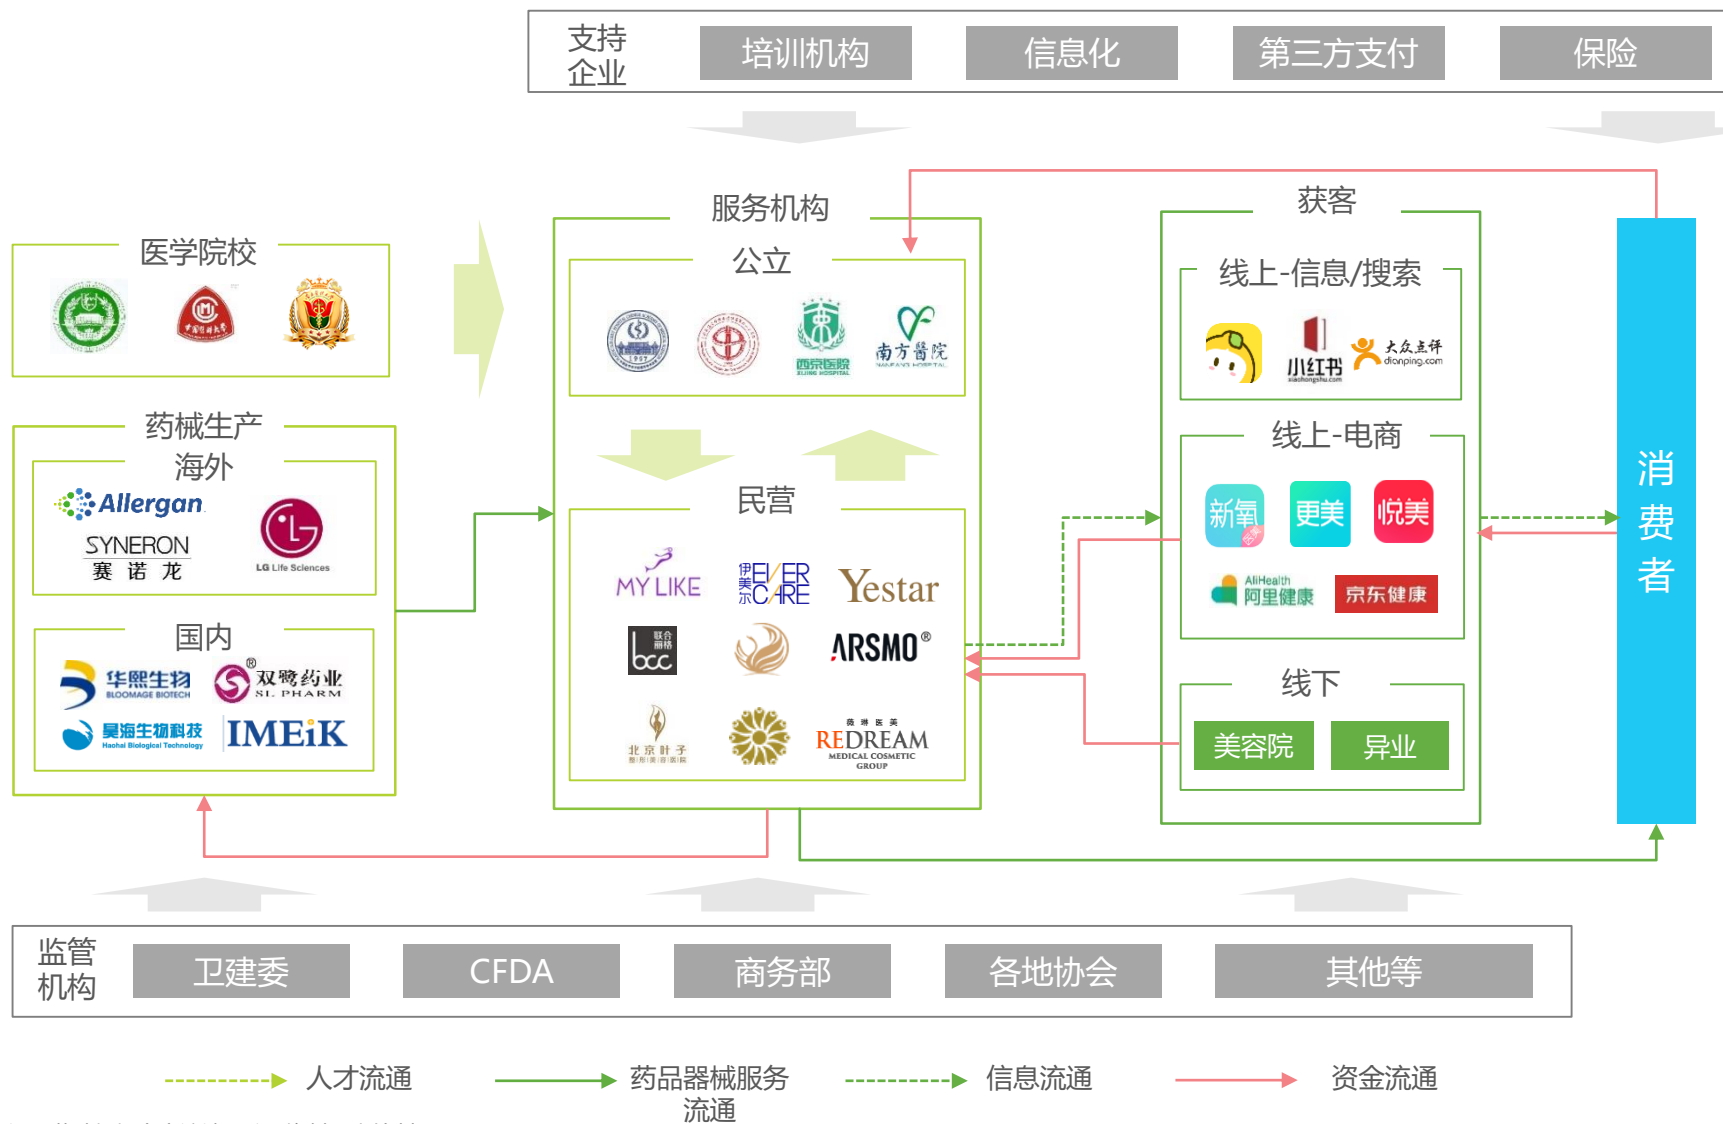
支持企业 培训机构 信息化 第三方支付 保险

医学院校

药械生产

海外

Allergan

SYNERON 赛诺龙

LG Life Sciences

国内

华熙生物 BLOOMAGE BIOTECH

双鹭药业 SL PHARM

昊海生物科技 Haohai Biological Technology

IMEiK

服务机构

公立

西京医院 XIJING HOSPITAL

南方医院 NANFANG HOSPITAL

民营

MY LIKE

伊美尔 EVER CARE

Yestar

联合丽格 bcc

ARSMO®

北京叶子

REDREAM MEDICAL COSMETIC GROUP

获客

线上-信息/搜索

小红书

大众点评 dianping.com

线上-电商

新氧 更美 悦美

AliHealth 阿里健康

京东健康

线下

美容院 异业

消费者

监管机构 卫建委 CFDA 商务部 各地协会 其他等

人才流通 药品器械服务流通 信息流通 资金流通